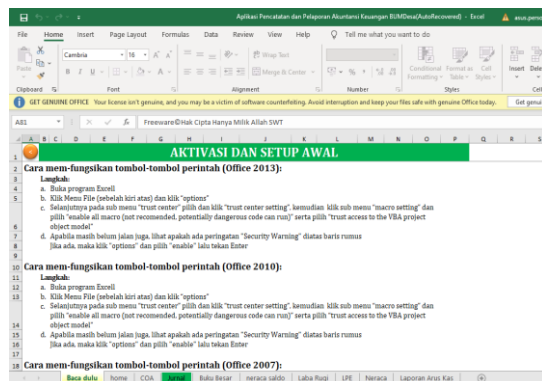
Aplikasi Pencatatan dan Pelaporan Akuntansi Keuangan BUMDesa(AutoRecovered) - Excel asus.pers

File Home Insert Page Layout Formulas Data Review View Help Tell me what you want to do

Cambria 16 Wrap Text Merge & Center General Conditional Formatting Format as Table Cell Styles Insert Delete

Clipboard Font Alignment Number Styles

GET GENUINE OFFICE Your license isn't genuine, and you may be a victim of software counterfeiting. Avoid interruption and keep your files safe with genuine Office today. Get genuine

A81 Freeware@Hak Cipta Hanya Milik Allah SWT

A B C D E F G H I J K L M N O P Q R S

1 AKTIVASI DAN SETUP AWAL
2 Cara mem-fungsikan tombol-tombol perintah (Office 2013):
3 Langkah:
4 a. Buka program Excell
5 b. Klik Menu File (sebelah kiri atas) dan klik "options"
c. Selanjutnya pada sub menu "trust center" pilih dan klik "trust center setting", kemudian klik sub menu "macro setting" dan pilih "enable all macro (not recomended, potentially dangerous code can run)" serta pilih "trust access to the VBA project object model"
6
d. Apabila masih belum jalan juga, lihat apakah ada peringatan "Security Warning" diatas baris rumus
7 Jika ada, maka klik "options" dan pilih "enable" lalu tekan Enter
8
9
10 Cara mem-fungsikan tombol-tombol perintah (Office 2010):
11 Langkah:
12 a. Buka program Excell
13 b. Klik Menu File (sebelah kiri atas) dan klik "options"
c. Selanjutnya pada sub menu "trust center" pilih dan klik "trust center setting", kemudian klik sub menu "macro setting" dan pilih "enable all macro (not recomended, potentially dangerous code can run)" serta pilih "trust access to the VBA project object model"
14
d. Apabila masih belum jalan juga, lihat apakah ada peringatan "Security Warning" diatas baris rumus
15 Jika ada, maka klik "options" dan pilih "enable" lalu tekan Enter
16
17
18 Cara mem-fungsikan tombol-tombol perintah (Office 2007):

Baca dulu home COA Jurnal Buku Besar neraca saldo Laba Rugi LPE Neraca Laporan Arus Kas